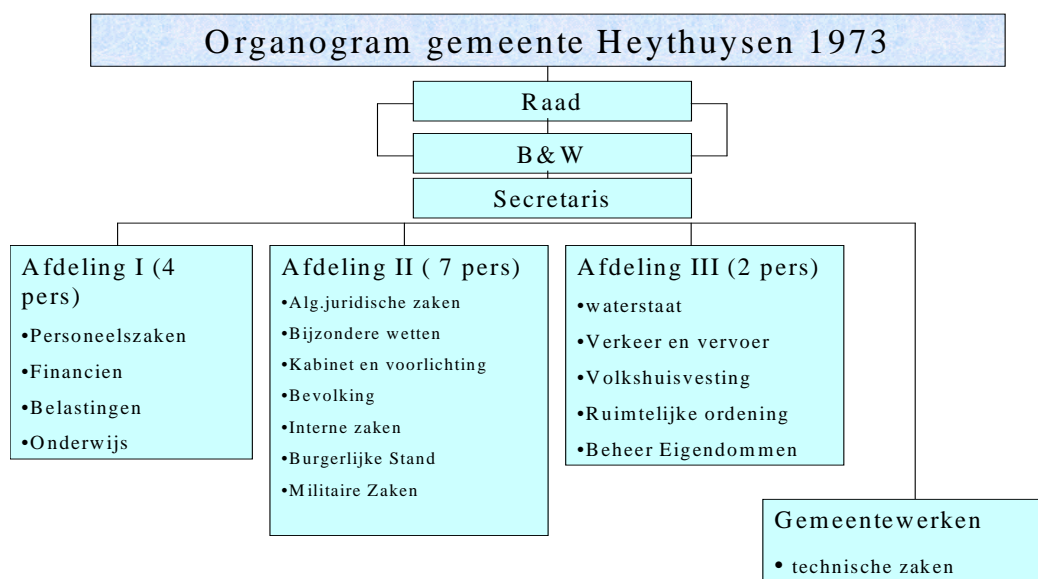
Organogram gemeente Heythuysen 1973

Raad

B & W

Secretaris

Afdeling I (4 pers)
•Personeelszaken
•Financien
•Belastingen
•Onderwijs

Afdeling II ( 7 pers)
•Alg.juridische zaken
•Bijzondere wetten
•Kabinet en voorlichting
•Bevolking
•Interne zaken
•Burgerlijke Stand
•Militaire Zaken

Afdeling III (2 pers)
•waterstaat
•Verkeer en vervoer
•Volkshuisvesting
•Ruimtelijke ordening
•Beheer Eigendommen

Gemeentewerken
• technische zaken